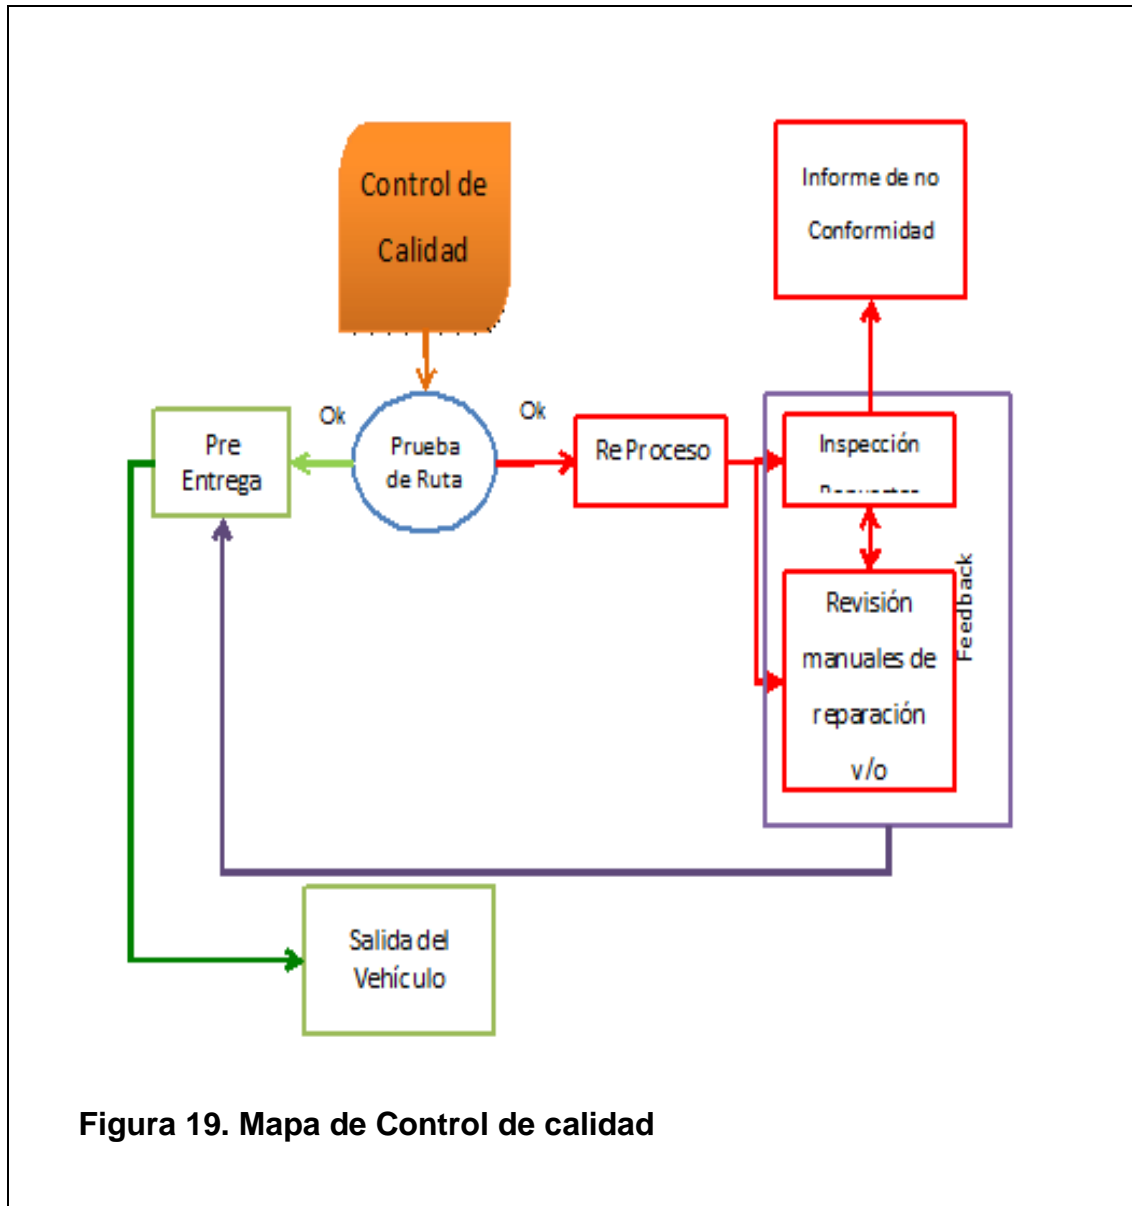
Control de Calidad

Informe de no Conformidad

Ok

Ok

Pre Entrega

Prueba de Ruta

Re Proceso

Inspección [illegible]

Revisión manuales de reparación v/o

Feedback

Salida del Vehículo

Figura 19. Mapa de Control de calidad